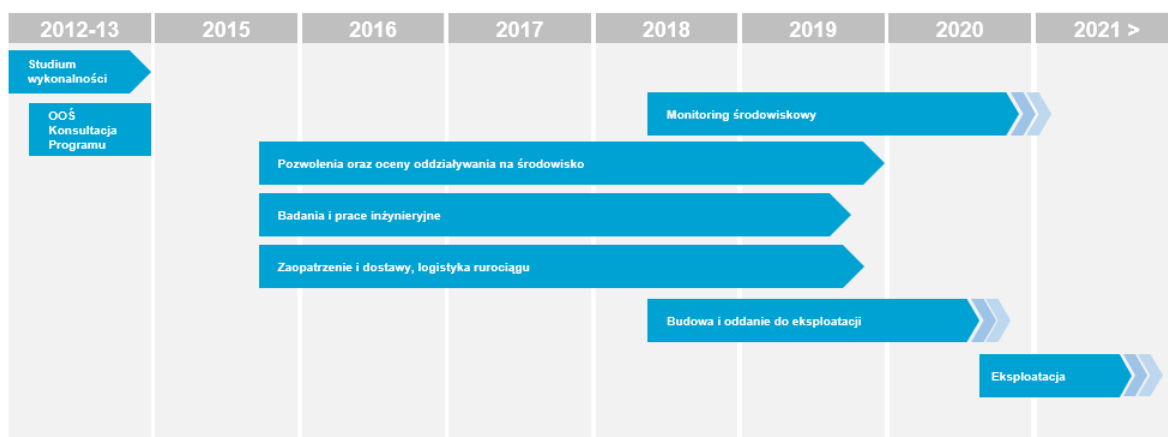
| 2012-13 | 2015 | 2016 | 2017 | 2018 | 2019 | 2020 | 2021 > |
|---|---|---|---|---|---|---|---|

Studium wykonalności

OOŚ Konsultacja Programu

Monitoring środowiskowy

Pozwolenia oraz oceny oddziaływania na środowisko

Badania i prace inżynieryjne

Zaopatrzenie i dostawy, logistyka rurociągu

Budowa i oddanie do eksploatacji

Eksploatacja